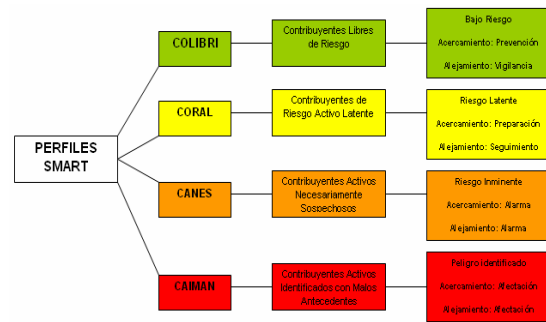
PERFILES SMART

COLIBRI

Contribuyentes Libres de Riesgo

Bajo Riesgo

Acercamiento: Prevención

Alejamiento: Vigilancia

CORAL

Contribuyentes de Riesgo Activo Latente

Riesgo Latente

Acercamiento: Preparación

Alejamiento: Seguimiento

CANES

Contribuyentes Activos Necesariamente Sospechosos

Riesgo Inminente

Acercamiento: Alarma

Alejamiento: Alarma

CAIMAN

Contribuyentes Activos Identificados con Malos Antecedentes

Peligro identificado

Acercamiento: Afectación

Alejamiento: Afectación